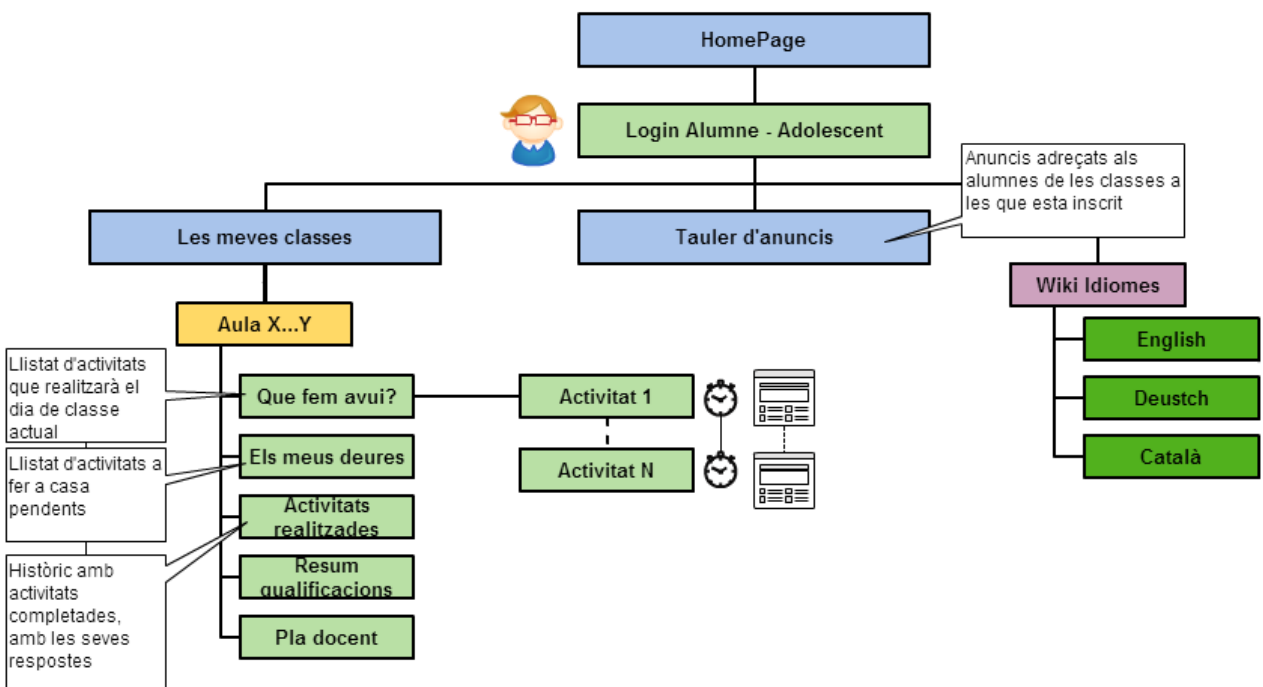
HomePage

Login Alumne - Adolescent

Anuncis adreçats als alumnes de les classes a les que esta inscrit

Les meves classes

Tauler d'anuncis

Wiki Idiomes

English

Deustch

Català

Aula X...Y

Llistat d'activitats que realitzarà el dia de classe actual

Que fem avui?

Activitat 1

Activitat N

Llistat d'activitats a fer a casa pendents

Els meus deures

Activitats realitzades

Històric amb activitats completades, amb les seves respostes

Resum qualificacions

Pla docent